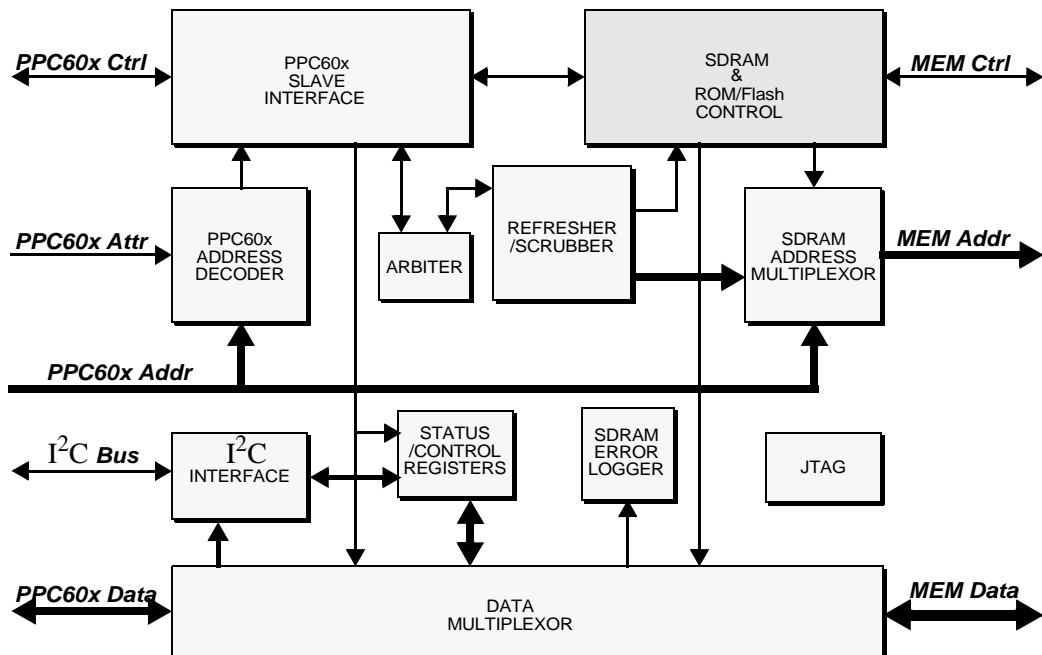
PPC60x Ctrl

PPC60x SLAVE INTERFACE

SDRAM & ROM/Flash CONTROL

MEM Ctrl

PPC60x Attr

PPC60x ADDRESS DECODER

ARBITER

REFRESHER /SCRUBBER

SDRAM ADDRESS MULTIPLEXOR

MEM Addr

PPC60x Addr

$I^2C$ Bus

$I^2C$ INTERFACE

STATUS /CONTROL REGISTERS

SDRAM ERROR LOGGER

JTAG

PPC60x Data

DATA MULTIPLEXOR

MEM Data